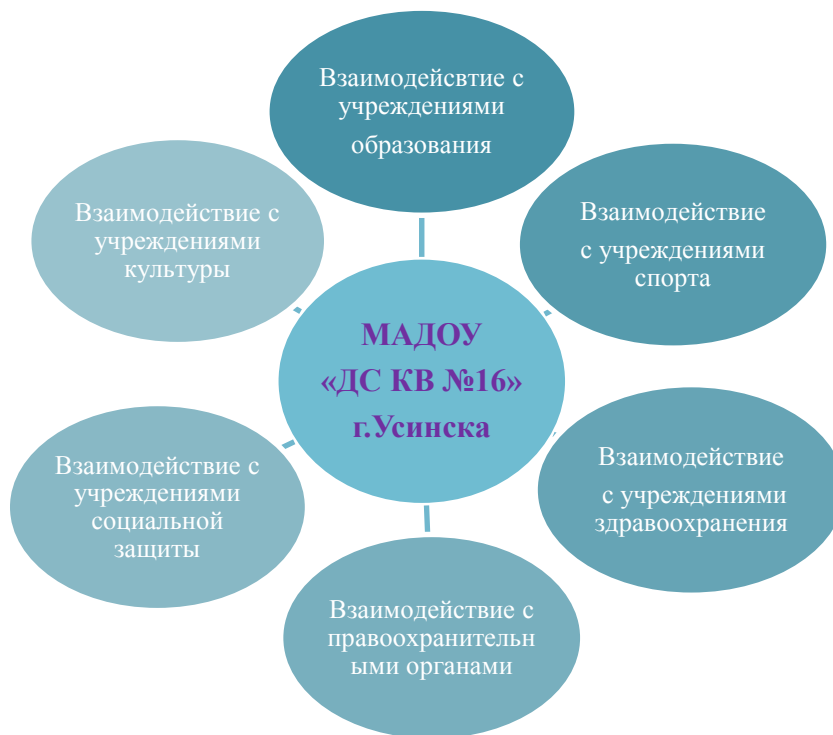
Взаимодейсвтие с учреждениями образования

Взаимодействие с учреждениями культуры

Взаимодействие с учреждениями спорта

МАДОУ «ДС КВ №16» г.Усинска

Взаимодействие с учреждениями социальной защиты

Взаимодействие с учреждениями здравоохранения

Взаимодействие с правоохранительными органами